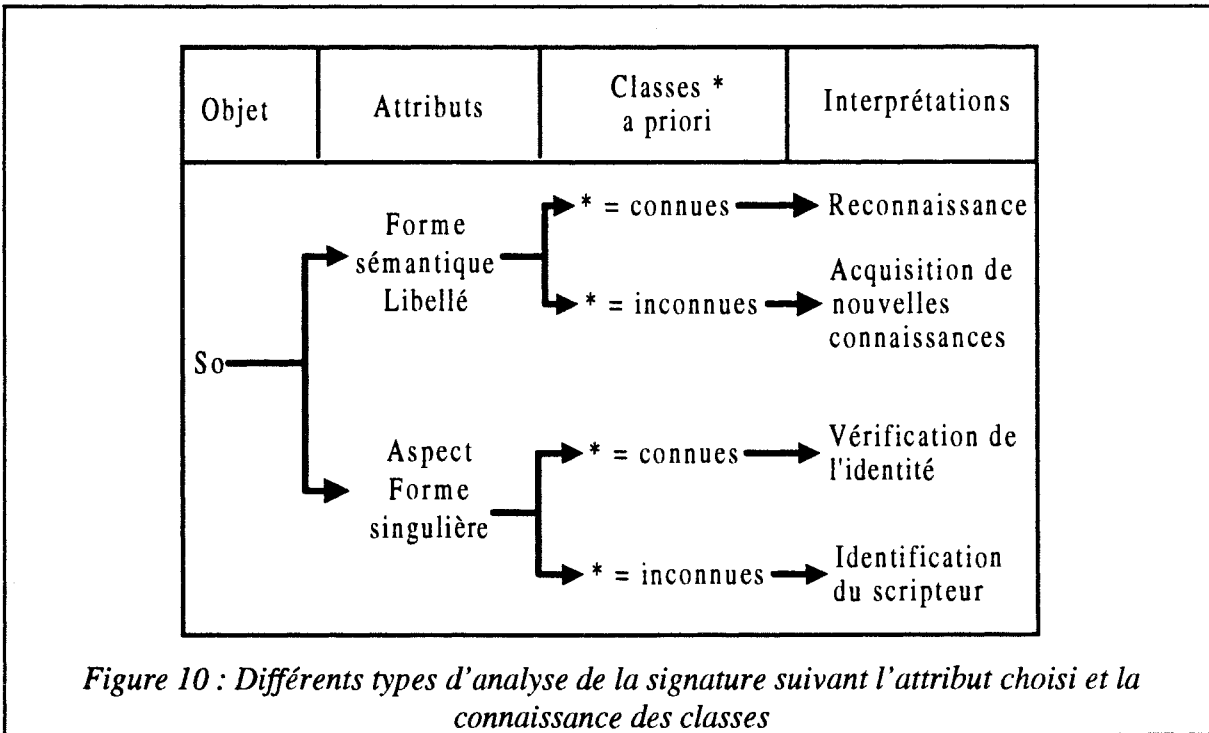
| Objet | Attributs | Classes * a priori | Interprétations |
|---|---|---|---|

So

Forme sémantique Libellé

* = connues → Reconnaissance

* = inconnues → Acquisition de nouvelles connaissances

Aspect Forme singulière

* = connues → Vérification de l'identité

* = inconnues → Identification du scripteur

*Figure 10 : Différents types d'analyse de la signature suivant l'attribut choisi et la connaissance des classes*